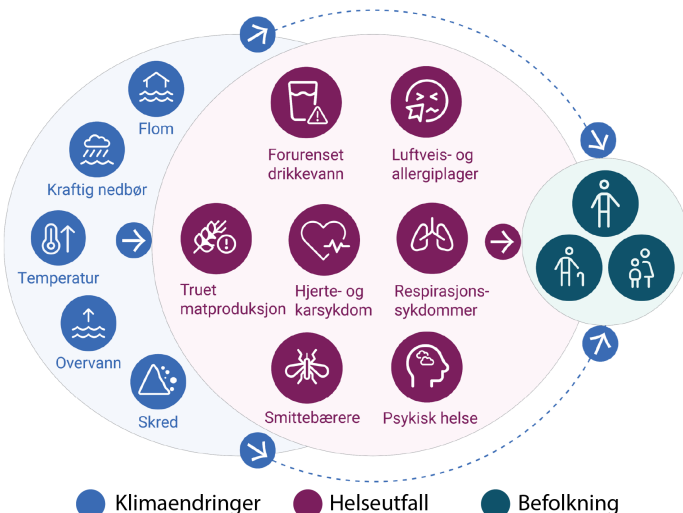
Flom

Kraftig nedbør

Temperatur

Overvann

Skred

Forurenset drikkevann

Luftveis- og allergiplager

Truet matproduksjon

Hjerte- og karsykdom

Respirasjons-sykdommer

Smittebærere

Psykisk helse

Klimaendringer

Helseutfall

Befolkning